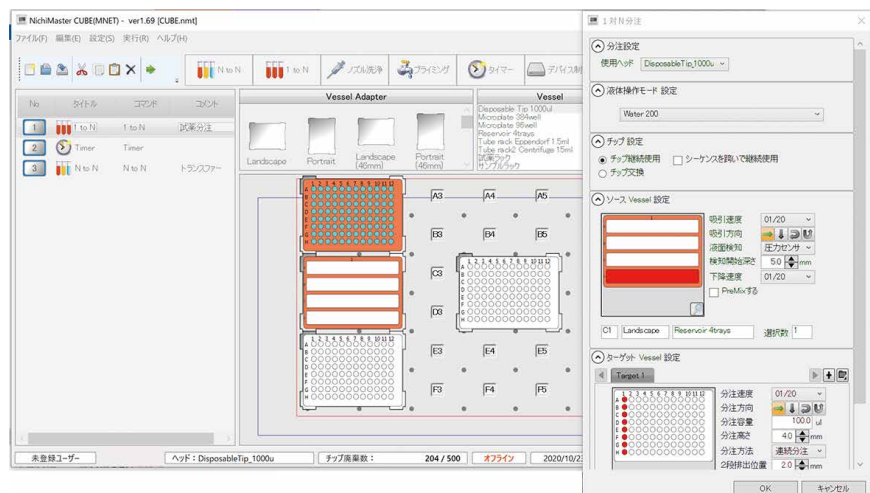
NichiMaster CUBE(MNET) - ver1.69 [CUBE.nmt]

ファイル(F) 編集(E) 設定(S) 実行(R) ヘルプ(H)

N to N | 1 to N | ノズル洗浄 | プライミング | タイマー | デバイス制

| No | タイトル | コマンド | コメント |
|---|---|---|---|
| 1 | 1 to N | 1 to N | 試薬分注 |
| 2 | Timer | Timer | |
| 3 | N to N | N to N | トランスファー |

Vessel Adapter

Landscape | Portrait | Landscape (46mm) | Portrait (46mm)

Vessel

Disposable Tip 1000ul
Microplate 384well
Microplate 96well
Reservoir 4trays
Tube rack Eppendorf 1.5ml
Tube rack2 Centrifuge 15ml
試薬ラック
サンプルラック

A3 A4 A5 B3 B4 B5 C3 D3 E3 E4 E5 F3 F4 F5

1 2 3 4 5 6 7 8 9 10 11 12
A B C D E F G H

未登録ユーザー | ヘッド：DisposableTip_1000u | チップ廃棄数： 204 / 500 | オフライン | 2020/10/2

1 対 N 分注

分注設定
使用ヘッド DisposableTip_1000u

液体操作モード 設定
Water 200

チップ 設定
チップ継続使用 シーケンスを跨いで継続使用
チップ交換

ソース Vessel 設定
吸引速度 01/20
吸引方向
液面検知 圧力センサ
検知開始深さ 5.0 mm
下降速度 01/20
PreMixする

C1 Landscape Reservoir 4trays 選択数 1

ターゲット Vessel 設定
Target 1
分注速度 01/20
分注方向
分注容量 100.0 ul
分注高さ 4.0 mm
分注方法 連続分注
2段排出位置 2.0 mm

OK キャンセル